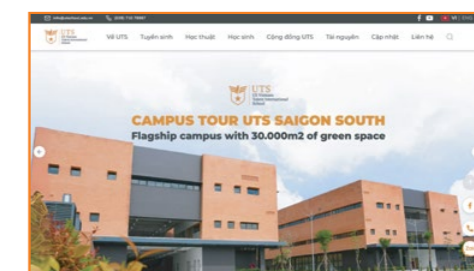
info@utsschool.edu.vn (028) 710 78887

UTS

Về UTS Tuyển sinh Học thuật Học sinh Cộng đồng UTS Tài nguyên Cập nhật Liên hệ

UTS

CAMPUS TOUR UTS SAIGON SOUTH

Flagship campus with 30.000m2 of green space